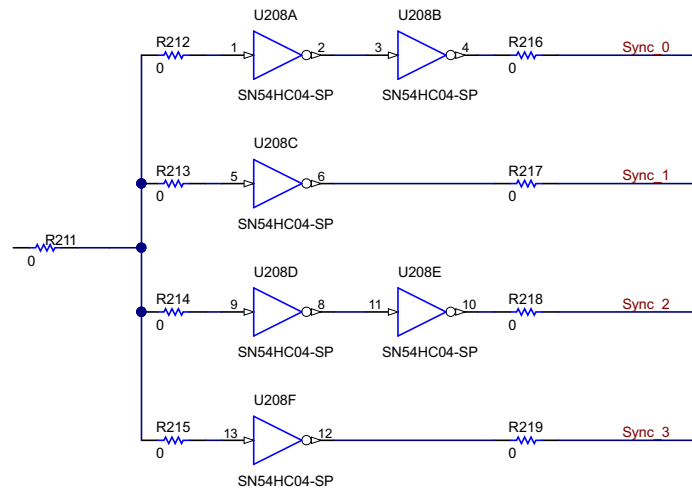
U208A

U208B

R212
0

1

2

3

4

R216
0

Sync_0

SN54HC04-SP

SN54HC04-SP

U208C

R213
0

5

6

R217
0

Sync_1

SN54HC04-SP

R211
0

U208D

U208E

R214
0

9

8

11

10

R218
0

Sync_2

SN54HC04-SP

SN54HC04-SP

U208F

R215
0

13

12

R219
0

Sync_3

SN54HC04-SP